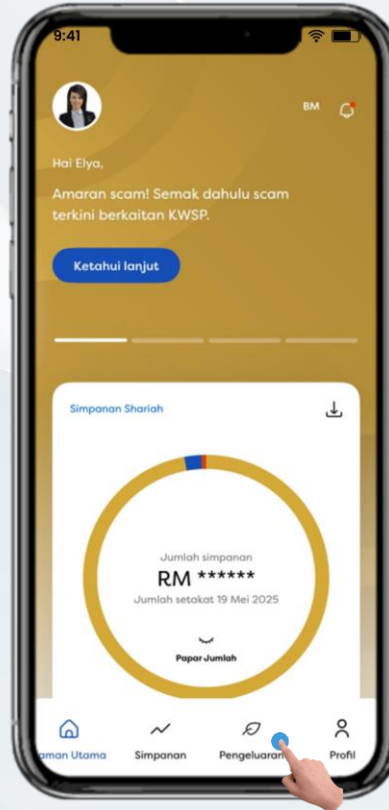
9:41

BM

Hai Elya,

Amaran scam! Semak dahulu scam terkini berkaitan KWSP.

Ketahui lanjut

Simpanan Shariah

Jumlah simpanan

RM ******

Jumlah setakat 19 Mei 2025

Papar Jumlah

aman Utama

Simpanan

Pengeluaran

Profil